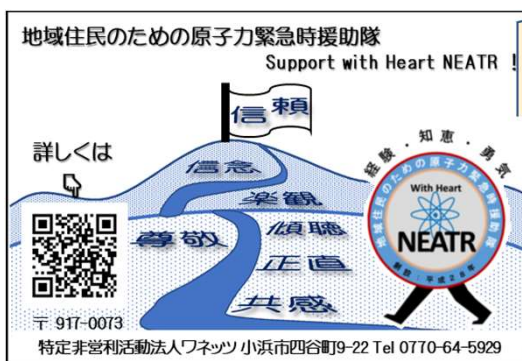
地域住民のための原子力緊急時援助隊

Support with Heart NEATR !

信頼

詳しくは

信急

楽観

尊敬

傾聴

正直

共感

経験・知恵・勇気

地域住民のための原子力緊急時援助隊

With Heart

NEATR

創設 平成26年

〒917-0073

特定非営利活動法人ワネッツ 小浜市四谷町9-22 Tel 0770-64-5929